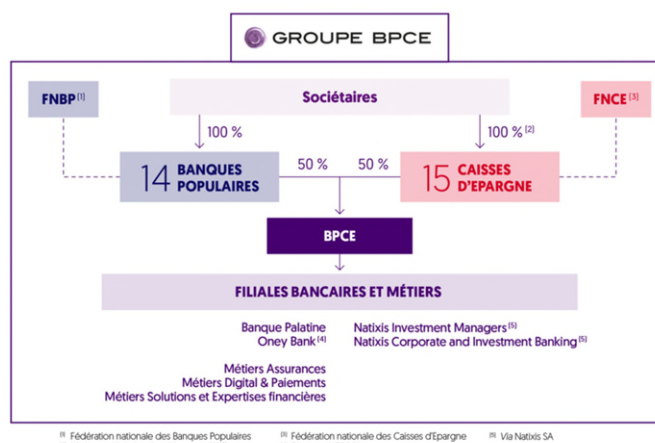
GROUPE BPCE

FNBP [1]

Sociétaires

FNCE [3]

100 %

100 % [2]

14 BANQUES POPULAIRES

50 %

50 %

15 CAISSES D'EPARGNE

BPCE

FILIALES BANCAIRES ET MÉTIERS

Banque Palatine
Oney Bank [4]

Natixis Investment Managers [5]
Natixis Corporate and Investment Banking [5]

Métiers Assurances
Métiers Digital & Paiements
Métiers Solutions et Expertises financières

[1] Fédération nationale des Banques Populaires [3] Fédération nationale des Caisses d'Epargne [5] Via Natixis SA